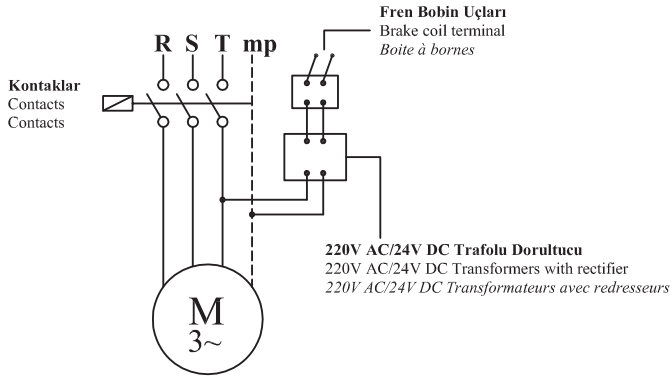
Fren Bobin Uçları
Brake coil terminal
*Boite à bornes*

R S T mp

Kontaklar
Contacts
Contacts

220V AC/24V DC Trafolu Dorultucu
220V AC/24V DC Transformers with rectifier
*220V AC/24V DC Transformateurs avec redresseurs*

M
3~